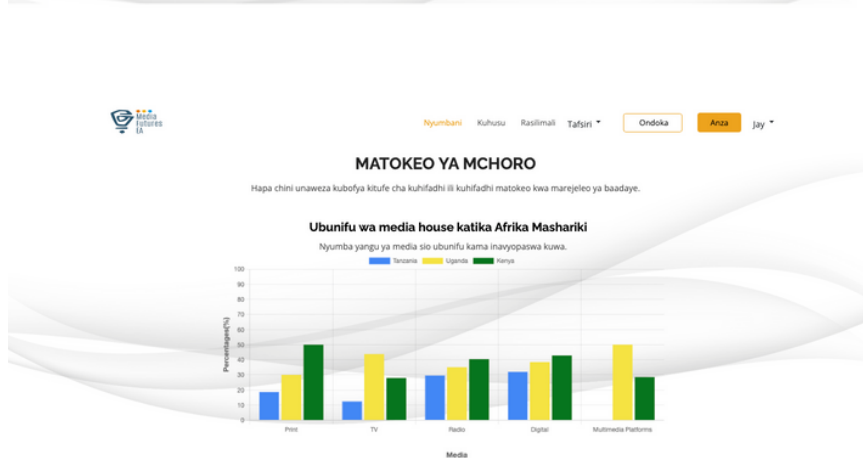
Media Futures EA

Nyumbani Kuhusu Rasilimali Tafsiri Ondoka Anza Jay

MATOKEO YA MCHORO

Hapa chini unaweza kubofya kitufe cha kuhifadhi ili kuhifadhi matokeo kwa marejeleo ya baadaye.

Ubunifu wa media house katika Afrika Mashariki

Nyumba yangu ya media sio ubunifu kama inavyopaswa kuwa.

Tanzania Uganda Kenya

100
90
80
70
60
50
40
30
20
10
0

Percentages(%)

Print TV Radio Digital Multimedia Platforms

Media